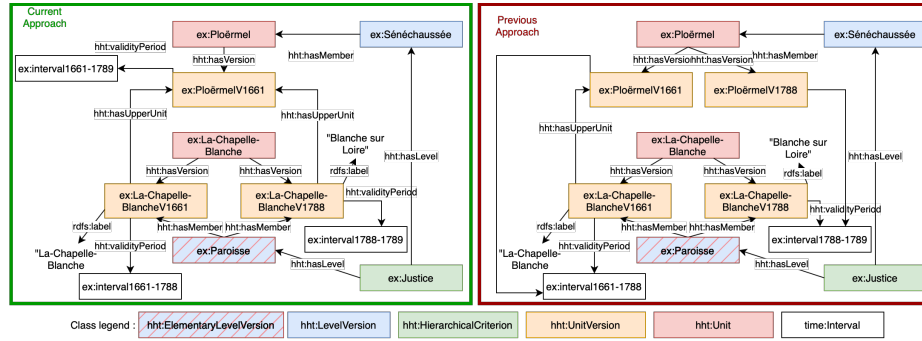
Current Approach

ex:Ploërmel
ex:Sénéchaussée
hht:validityPeriod
hht:hasVersion
hht:hasMember
ex:interval1661-1789
ex:PloërmelV1661
hht:hasUpperUnit
hht:hasUpperUnit
ex:La-Chapelle-Blanche
"Blanche sur Loire"
hht:hasVersion
hht:hasVersion
rdfs:label
hht:hasLevel
ex:La-Chapelle-BlancheV1661
ex:La-Chapelle-BlancheV1788
hht:validityPeriod
rdfs:label
hht:hasMember
hht:hasMember
ex:interval1788-1789
"La-Chapelle-Blanche
hht:validityPeriod
ex:Paroisse
hht:hasLevel
ex:Justice
ex:interval1661-1788

Previous Approach

ex:Ploërmel
ex:Sénéchaussée
hht:hasVersion
hht:hasVersion
hht:hasMember
ex:PloërmelV1661
ex:PloërmelV1788
hht:hasUpperUnit
ex:La-Chapelle-Blanche
"Blanche sur Loire"
hht:hasLevel
hht:hasVersion
hht:hasVersion
rdfs:label
ex:La-Chapelle-BlancheV1661
ex:La-Chapelle-BlancheV1788
hht:validityPeriod
rdfs:label
hht:hasMember
hht:hasMember
ex:interval1788-1789
"La-Chapelle-Blanche
hht:validityPeriod
ex:Paroisse
hht:hasLevel
ex:Justice
ex:interval1661-1788

Class legend : hht:ElementaryLevelVersion | hht:LevelVersion | hht:HierarchicalCriterion | hht:UnitVersion | hht:Unit | time:Interval